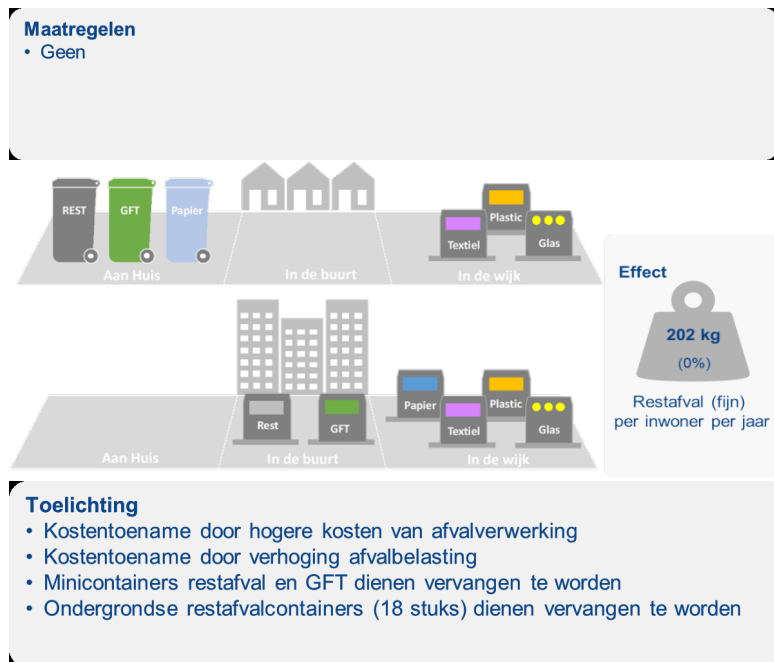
Maatregelen
• Geen

REST
GFT
Papier
Aan Huis
In de buurt
Plastic
Textiel
Glas
In de wijk

Rest
GFT
Aan Huis
In de buurt
Papier
Plastic
Textiel
Glas
In de wijk

Effect
202 kg
(0%)
Restafval (fijn) per inwoner per jaar

Toelichting
• Kostentoename door hogere kosten van afvalverwerking
• Kostentoename door verhoging afvalbelasting
• Minicontainers restafval en GFT dienen vervangen te worden
• Ondergrondse restafvalcontainers (18 stuks) dienen vervangen te worden